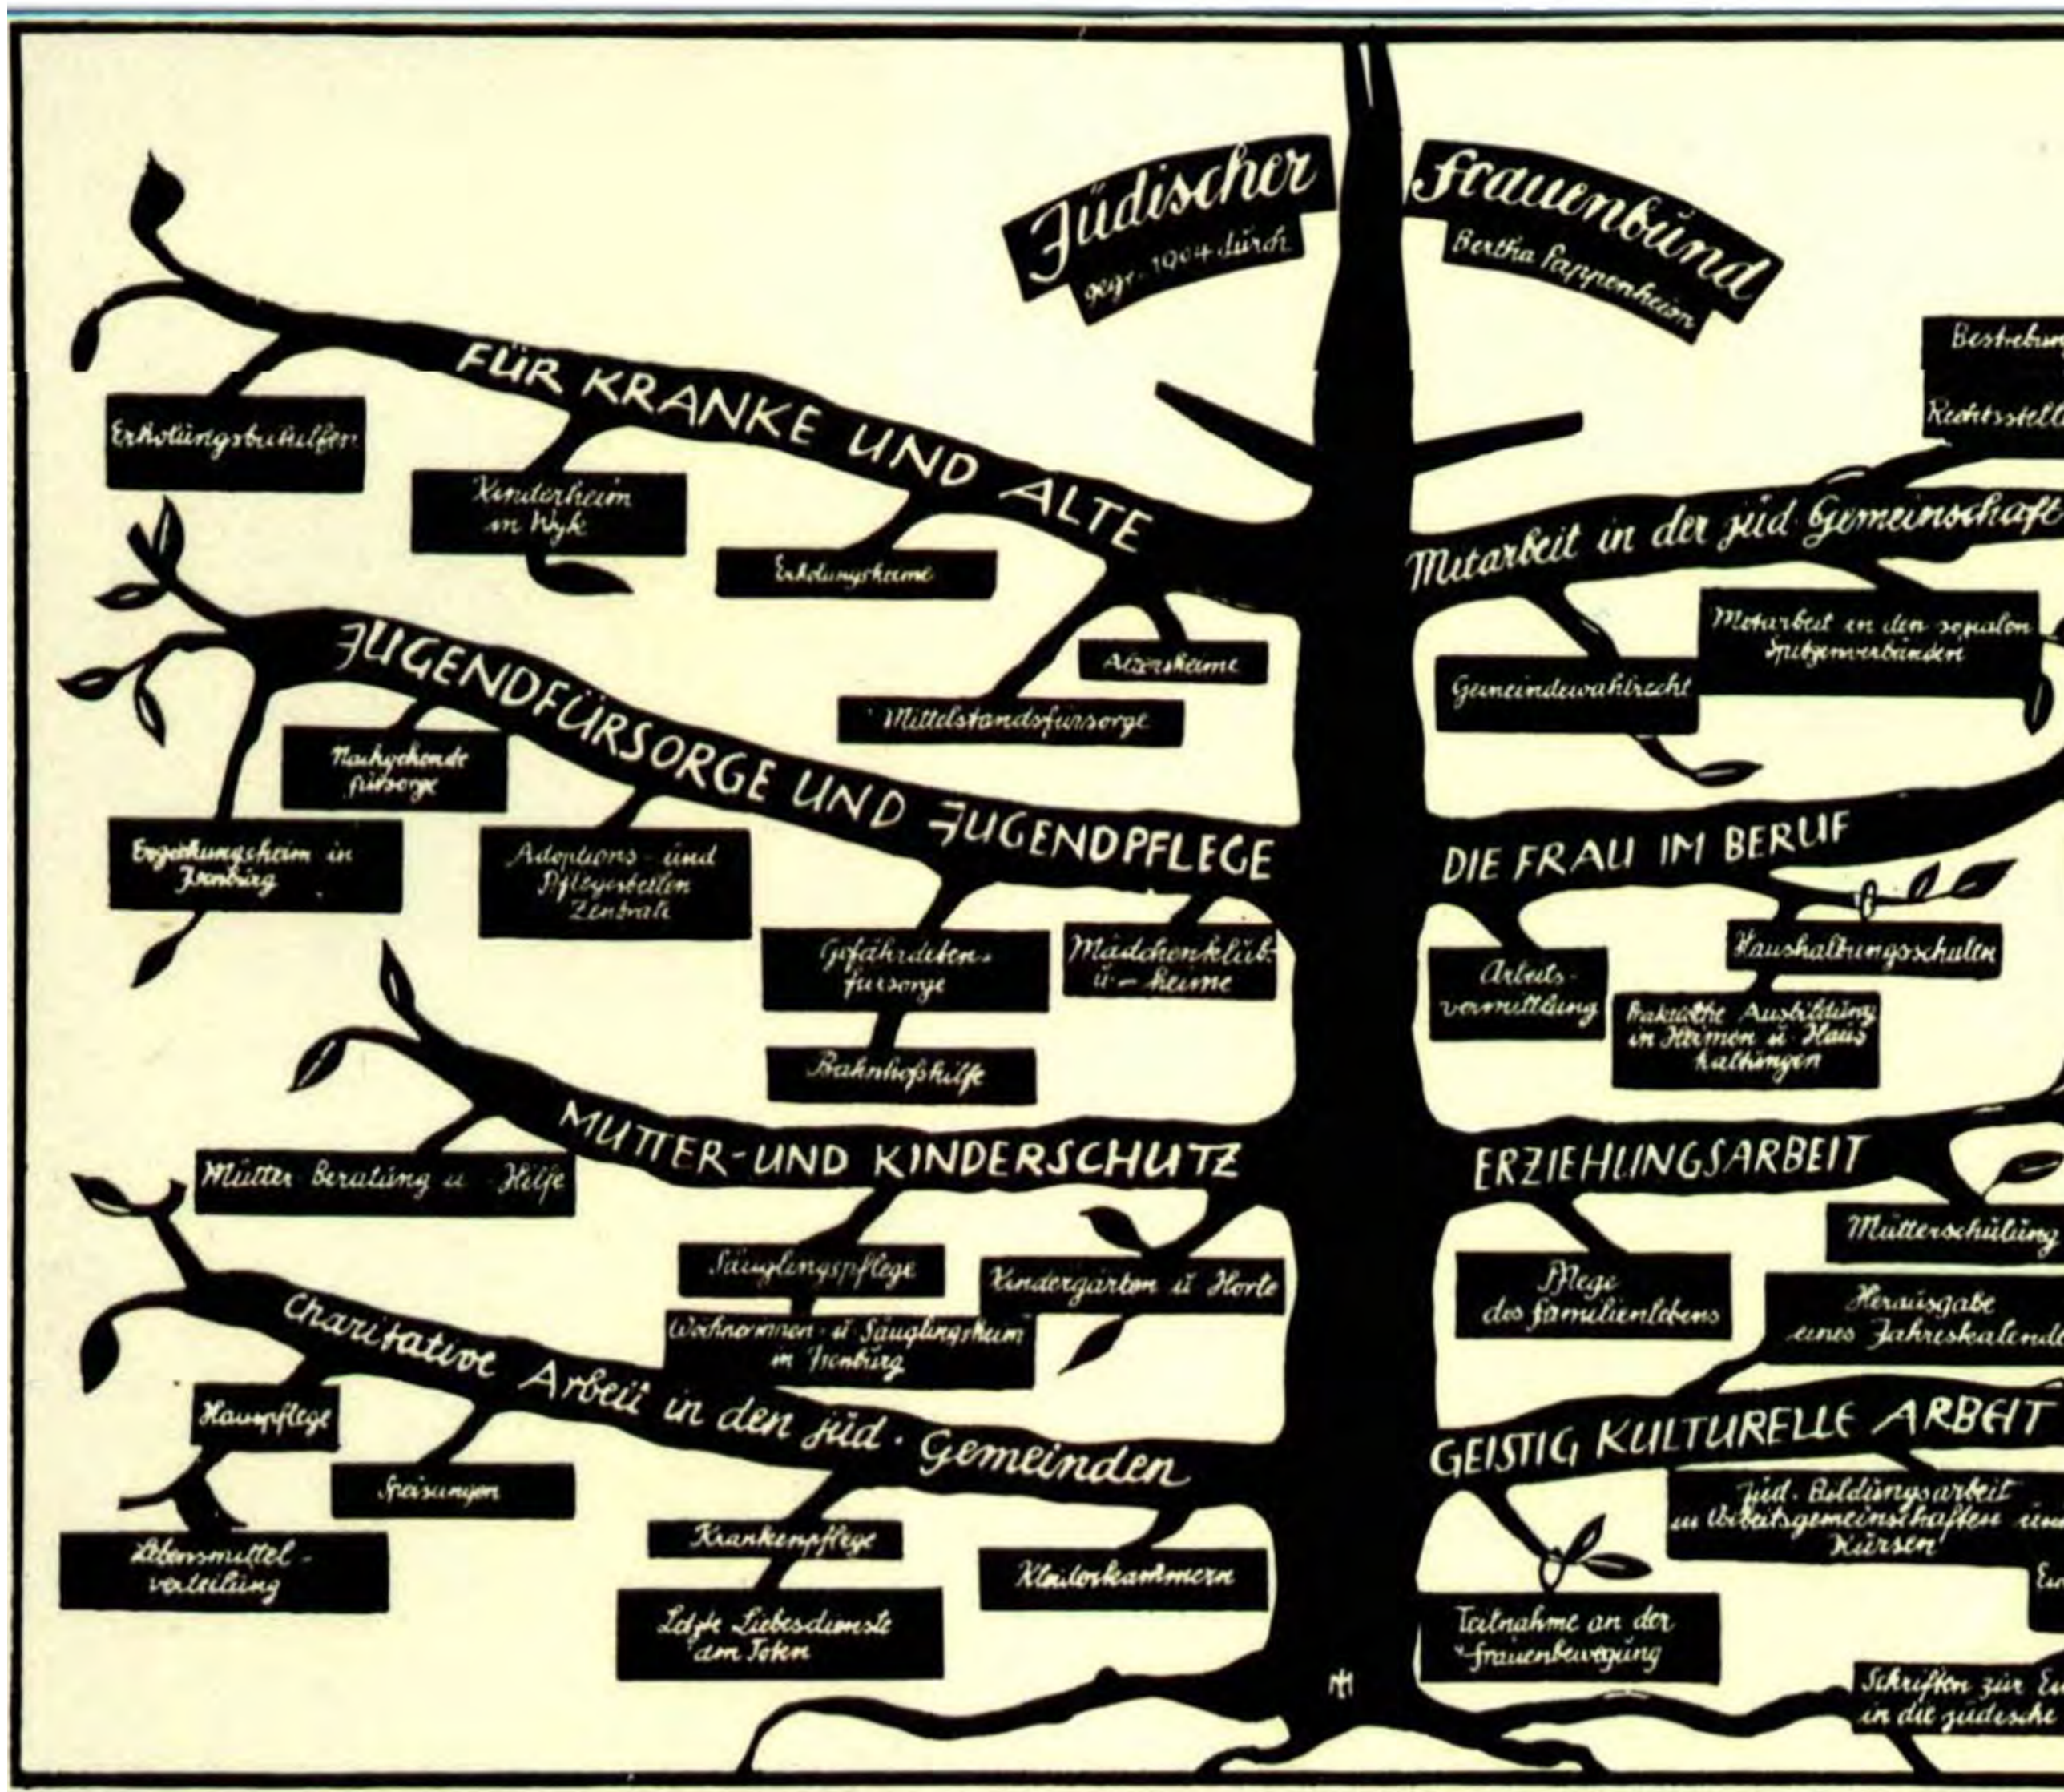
Jüdischer Frauenbund
gegr. 1904 durch Bertha Pappenheim

FÜR KRANKE UND ALTE
Erholungsbeihilfen
Kinderheim in Wyk
Erholungsheime
Altersheime
Mittelstandsfürsorge

JUGENDFÜRSORGE UND JUGENDPFLEGE
Nachgehende Fürsorge
Erziehungsheim in Isenburg
Adoptions- und Pflegestellen Zentrale
Gefährdeten-fürsorge
Mädchenklub u. -heime
Bahnhofshilfe

MUTTER- UND KINDERSCHUTZ
Mütter Beratung u. Hilfe
Säuglingspflege
Kindergärten u. Horte
Wöchnerinnen- u. Säuglingsheim in Isenburg

Charitative Arbeit in den jüd. Gemeinden
Hauspflege
Speisungen
Lebensmittel-verteilung
Krankenpflege
Kleiderkammern
Letzte Liebesdienste am Toten

Bestrebun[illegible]
Rechtsstell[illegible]
Mitarbeit in der jüd. Gemeinschaft
Mitarbeit in den sozialen Spitzenverbänden
Gemeindewahlrecht

DIE FRAU IM BERUF
Arbeits-vermittlung
Haushaltungsschulen
Praktische Ausbildung in Heimen u. Haushaltungen

ERZIEHUNGSARBEIT
Mütterschulung
Pflege des Familienlebens
Herausgabe eines Jahreskalend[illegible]

GEISTIG KULTURELLE ARBEIT
Jüd. Bildungsarbeit in Arbeitsgemeinschaften und Kursen
Ein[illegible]
Teilnahme an der Frauenbewegung
Schriften zur Ei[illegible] in die jüdische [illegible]